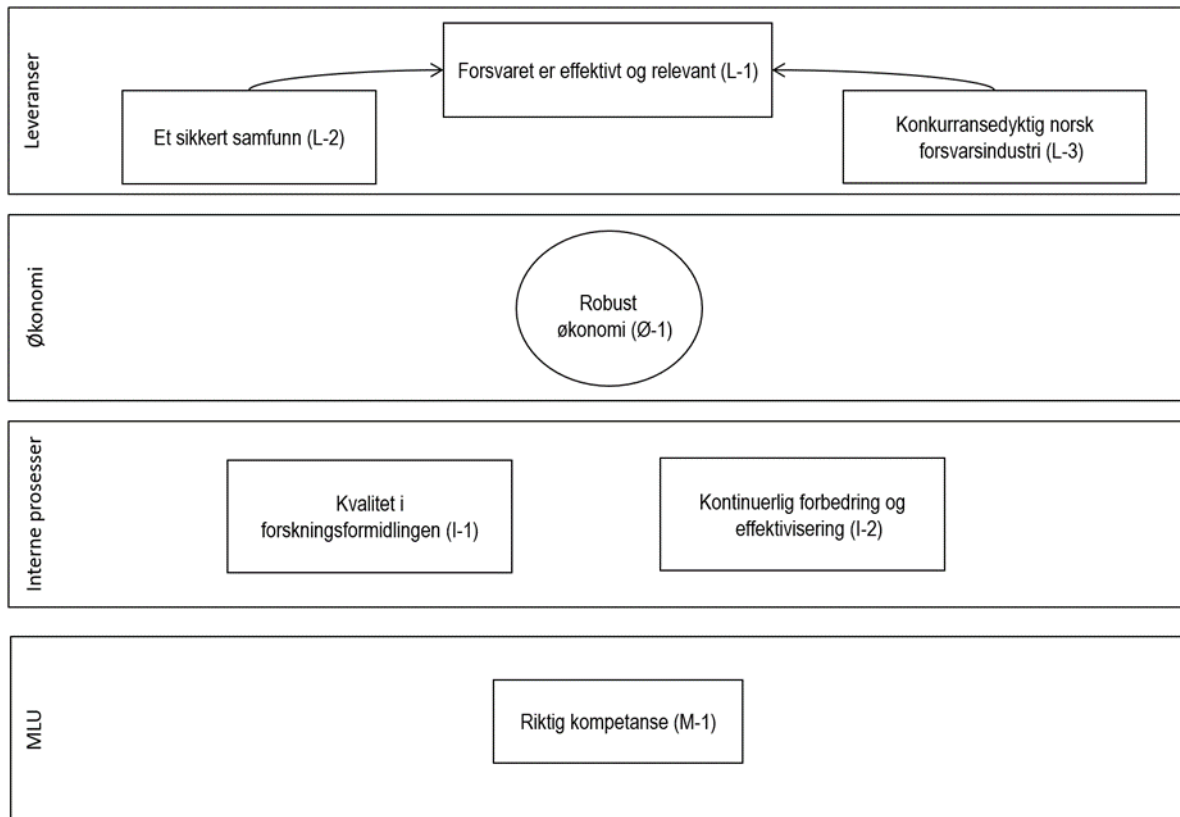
Leveranser

Forsvaret er effektivt og relevant (L-1)

Et sikkert samfunn (L-2)

Konkurransedyktig norsk forsvarsindustri (L-3)

Økonomi

Robust økonomi (Ø-1)

Interne prosesser

Kvalitet i forskningsformidlingen (I-1)

Kontinuerlig forbedring og effektivisering (I-2)

MLU

Riktig kompetanse (M-1)